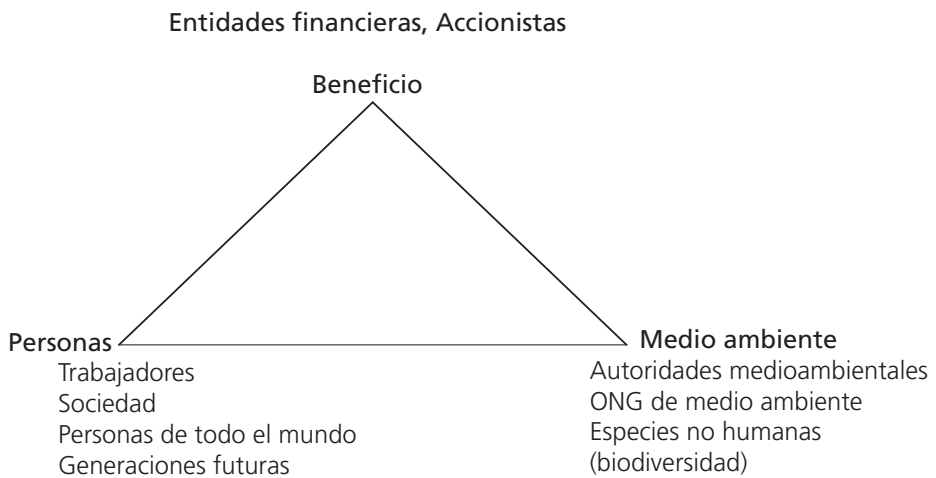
Entidades financieras, Accionistas

Beneficio

Personas
Trabajadores
Sociedad
Personas de todo el mundo
Generaciones futuras

Medio ambiente
Autoridades medioambientales
ONG de medio ambiente
Especies no humanas (biodiversidad)